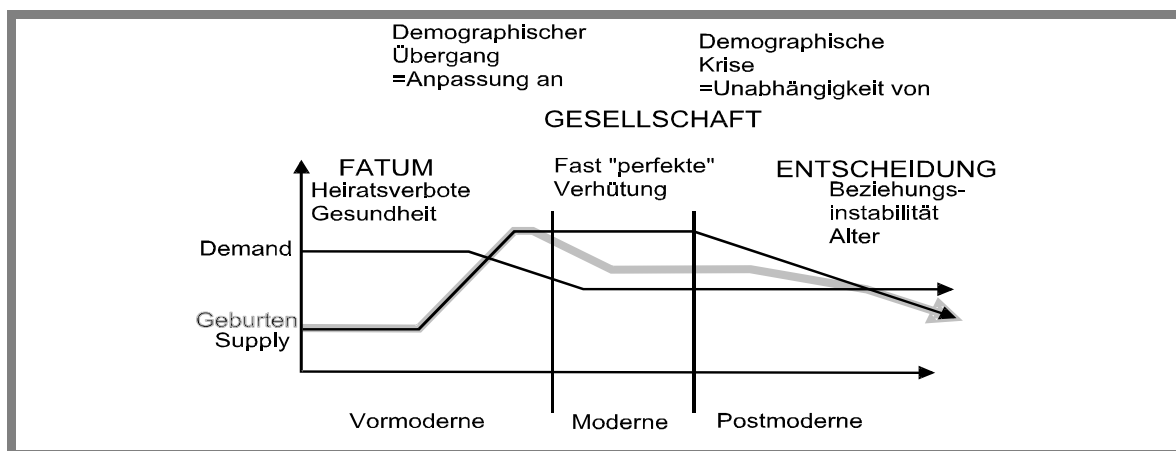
Demographischer Übergang =Anpassung an

Demographische Krise =Unabhängigkeit von

GESELLSCHAFT

FATUM
Heiratsverbote
Gesundheit

Fast "perfekte" Verhütung

ENTSCHEIDUNG
Beziehungsinstabilität
Alter

Demand

Geburten
Supply

Vormoderne

Moderne

Postmoderne